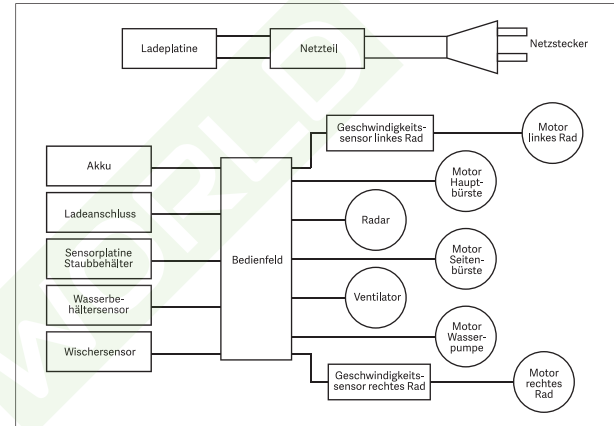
Ladeplatine

Netzteil

Netzstecker

Geschwindigkeitssensor linkes Rad

Motor linkes Rad

Akku

Ladeanschluss

Sensorplatine Staubbehälter

Wasserbehältersensor

Wischersensor

Bedienfeld

Motor Hauptbürste

Radar

Motor Seitenbürste

Ventilator

Motor Wasserpumpe

Geschwindigkeitssensor rechtes Rad

Motor rechtes Rad